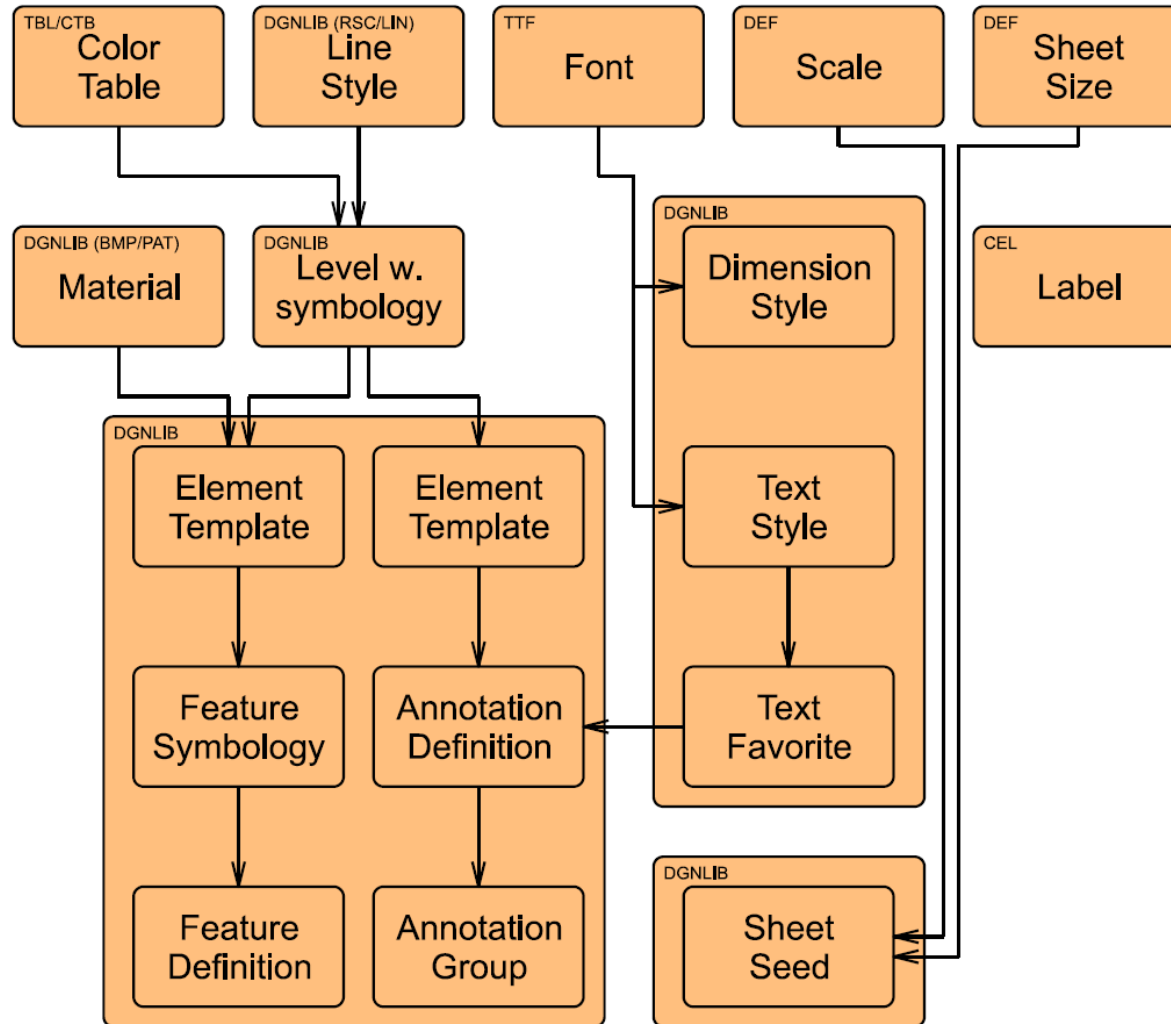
TBL/CTB
Color Table

DGNLIB (RSC/LIN)
Line Style

TTF
Font

DEF
Scale

DEF
Sheet Size

DGNLIB (BMP/PAT)
Material

DGNLIB
Level w. symbology

DGNLIB
Dimension Style

Text Style

Text Favorite

CEL
Label

DGNLIB
Element Template

Element Template

Feature Symbology

Annotation Definition

Feature Definition

Annotation Group

DGNLIB
Sheet Seed